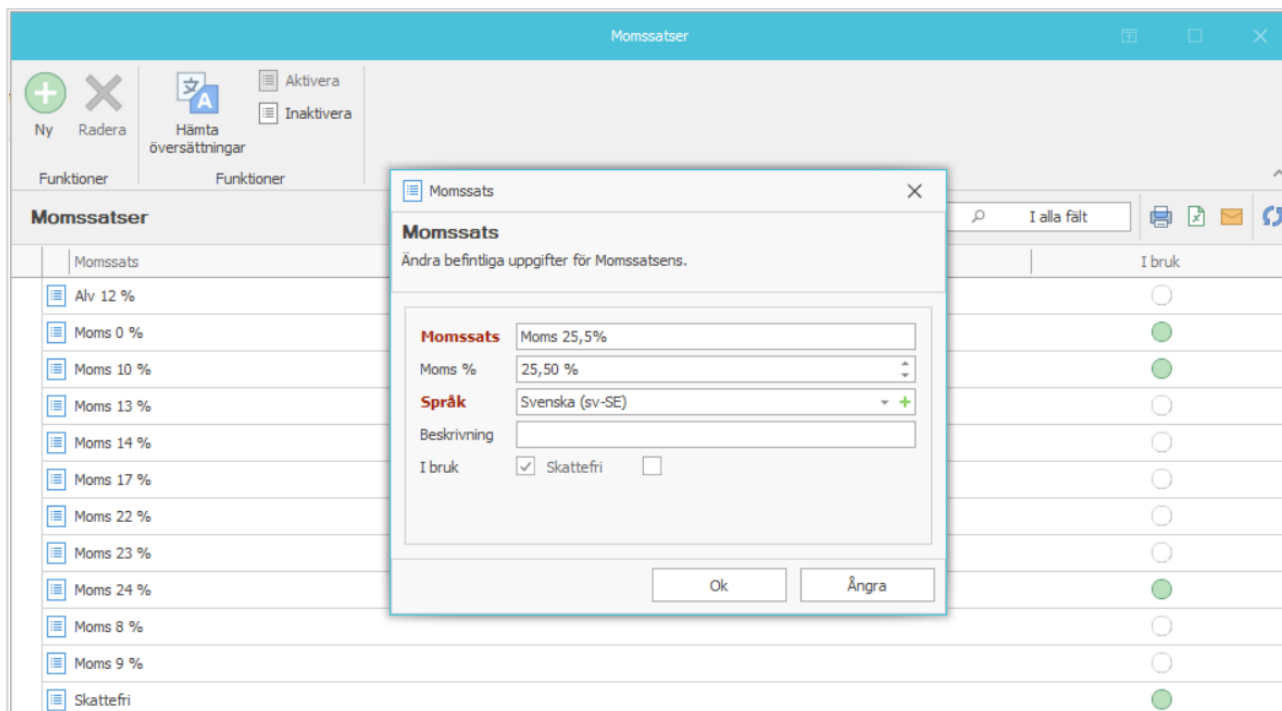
Momssatser

Ny Radera
Funktioner

Hämta översättningar
Aktivera
Inaktivera
Funktioner

Momssatser

I alla fält

Momssats
I bruk

Alv 12 %
Moms 0 %
Moms 10 %
Moms 13 %
Moms 14 %
Moms 17 %
Moms 22 %
Moms 23 %
Moms 24 %
Moms 8 %
Moms 9 %
Skattefri

Momssats

Momssats
Ändra befintliga uppgifter för Momssatsens.

Momssats Moms 25,5%
Moms % 25,50 %
Språk Svenska (sv-SE)
Beskrivning
I bruk Skattefri

Ok Ångra